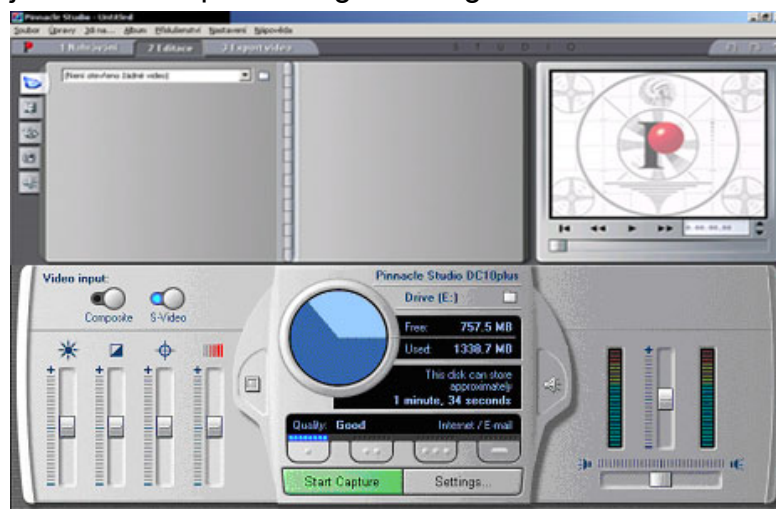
Pinnacle Studio - Untitled
Soubor Úpravy Jdi na... Album Přehrávání Nastavení Nápověda
1 Nahrávání 2 Editace 3 Export videa
S T U D I O
Není otevřeno žádné video
Video input:
Composite S-Video
Pinnacle Studio DC10plus
Drive (E:)
Free: 757.5 MB
Used: 1338.7 MB
This disk can store approximately
1 minute, 34 seconds
Quality: Good
Internet / E-mail
Start Capture
Settings...